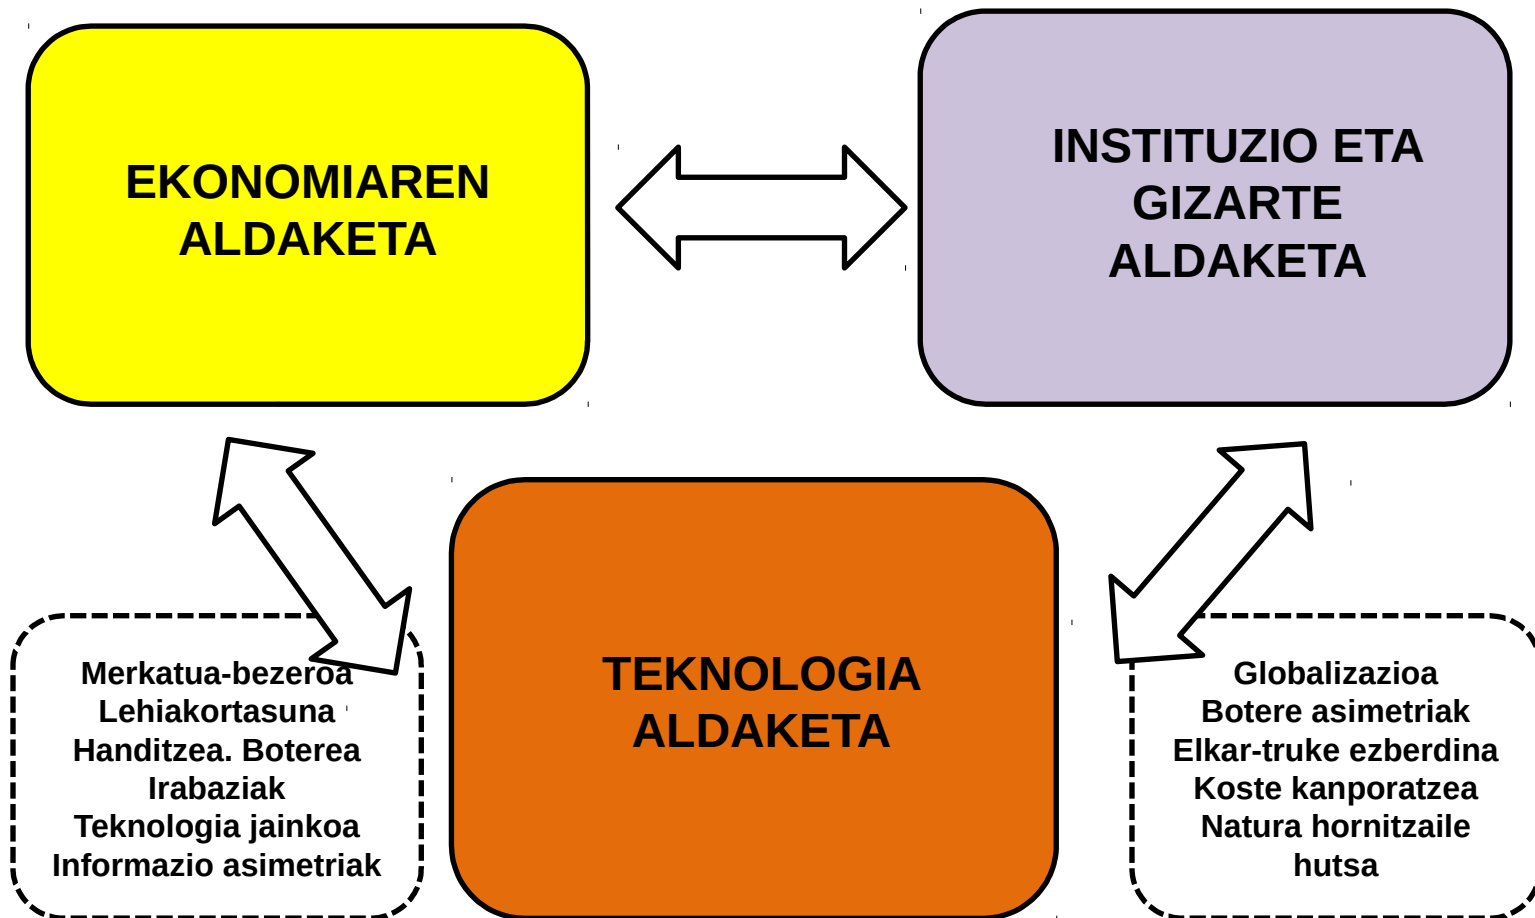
EKONOMIAREN ALDAKETA

INSTITUZIO ETA GIZARTE ALDAKETA

TEKNOLOGIA ALDAKETA

Merkatua-bezeroa
Lehiakortasuna
Handitzea. Boterea
Irabaziak
Teknologia jainkoa
Informazio asimetriak

Globalizazioa
Botere asimetriak
Elkar-truke ezberdina
Koste kanporatzea
Natura hornitzaile hutsa